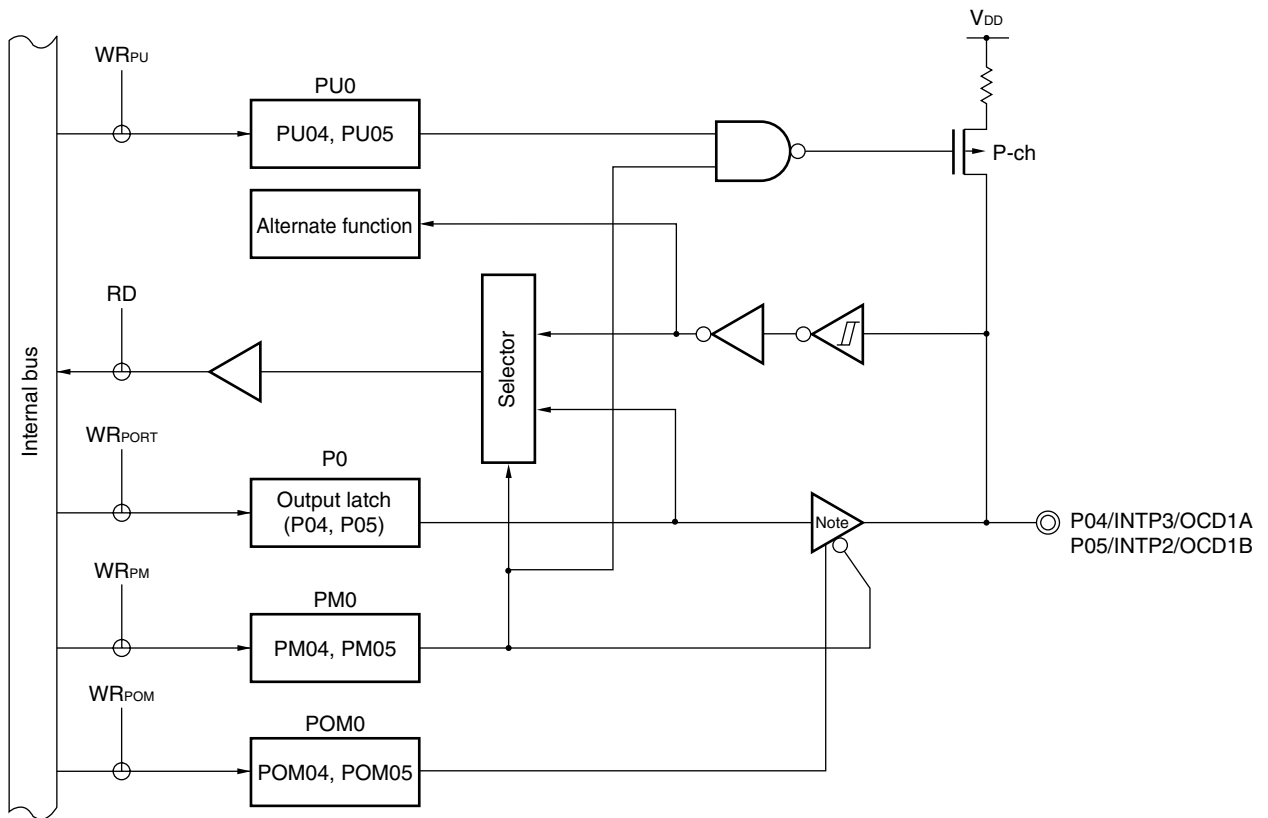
$V_{DD}$

$WR_{PU}$

PU0

PU04, PU05

P-ch

Alternate function

RD

Selector

Internal bus

$WR_{PORT}$

P0

Output latch (P04, P05)

Note

P04/INTP3/OCD1A
P05/INTP2/OCD1B

$WR_{PM}$

PM0

PM04, PM05

$WR_{POM}$

POM0

POM04, POM05